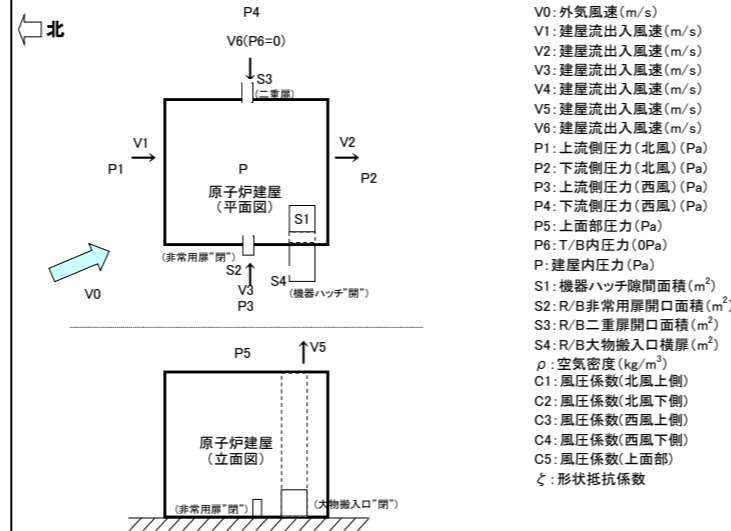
北

P4

V6(P6=0)

S3
(二重扉)

V1
P1

P
原子炉建屋
(平面図)

V2
P2

S1

(非常用扉"閉")

S2
V3
P3

S4
(機器ハッチ"閉")

V0

P5

V5

原子炉建屋
(立面図)

(非常用扉"閉")

(大物搬入口"閉")

V0:外気風速(m/s)
V1:建屋流出入風速(m/s)
V2:建屋流出入風速(m/s)
V3:建屋流出入風速(m/s)
V4:建屋流出入風速(m/s)
V5:建屋流出入風速(m/s)
V6:建屋流出入風速(m/s)
P1:上流側圧力(北風)(Pa)
P2:下流側圧力(北風)(Pa)
P3:上流側圧力(西風)(Pa)
P4:下流側圧力(西風)(Pa)
P5:上面部圧力(Pa)
P6:T/B内圧力(0Pa)
P:建屋内圧力(Pa)
S1:機器ハッチ隙間面積($m^2$)
S2:R/B非常用扉開口面積($m^2$)
S3:R/B二重扉開口面積($m^2$)
S4:R/B大物搬入口横扉($m^2$)
$\rho$:空気密度($kg/m^3$)
C1:風圧係数(北風上側)
C2:風圧係数(北風下側)
C3:風圧係数(西風上側)
C4:風圧係数(西風下側)
C5:風圧係数(上面部)
$\zeta$:形状抵抗係数